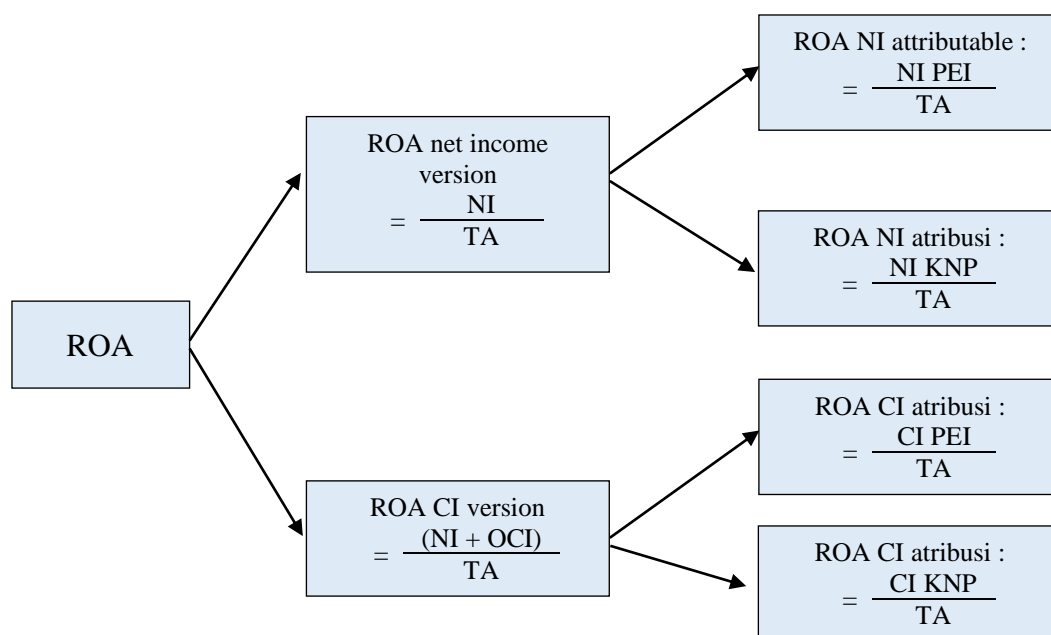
ROA

ROA net income version
$= \frac{NI}{TA}$

ROA NI attributable :
$= \frac{NI\ PEI}{TA}$

ROA NI atribusi :
$= \frac{NI\ KNP}{TA}$

ROA CI version
$= \frac{(NI + OCI)}{TA}$

ROA CI atribusi :
$= \frac{CI\ PEI}{TA}$

ROA CI atribusi :
$= \frac{CI\ KNP}{TA}$